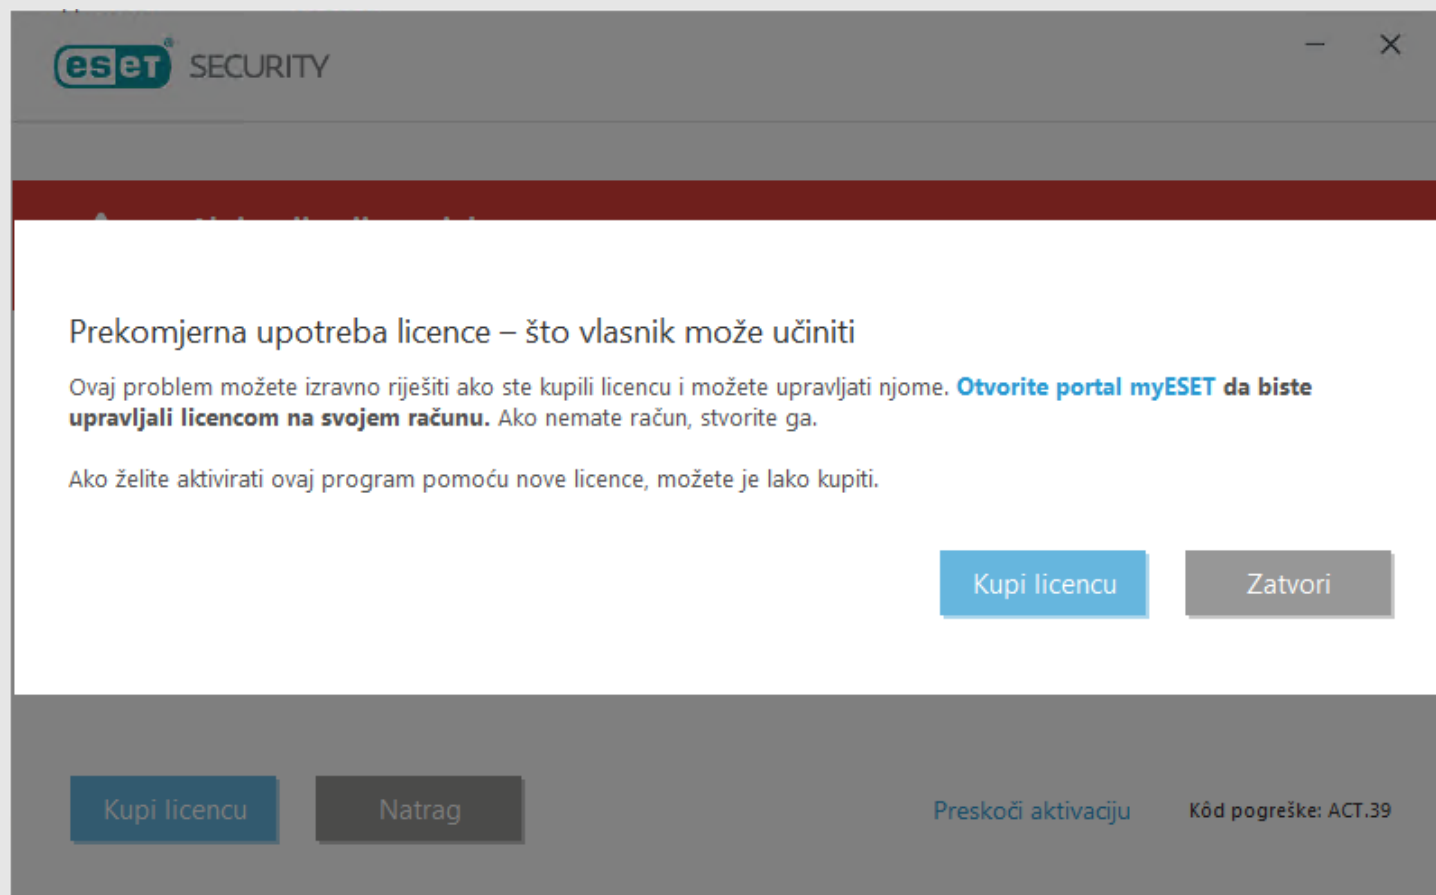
eset SECURITY

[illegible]

Prekomjerna upotreba licence – što vlasnik može učiniti

Ovaj problem možete izravno riješiti ako ste kupili licencu i možete upravljati njome. **Otvorite portal myESET** **da biste upravljali licencom na svojem računu.** Ako nemate račun, stvorite ga.

Ako želite aktivirati ovaj program pomoću nove licence, možete je lako kupiti.

Kupi licencu

Zatvori

Kupi licencu

Natrag

Preskoči aktivaciju

Kôd pogreške: ACT.39